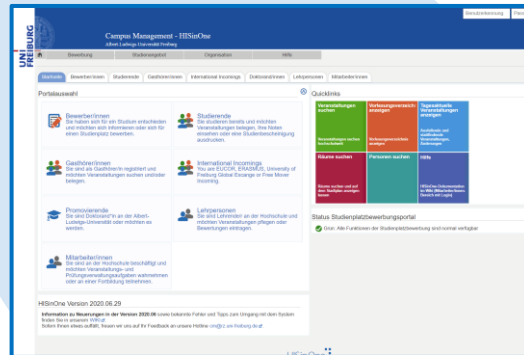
Benutzerkennung Pass

UNI FREIBURG

Campus Management - HISinOne
Albert-Ludwigs-Universität Freiburg

Bewerbung | Studienangebot | Organisation | Hilfe

Startseite | Bewerber/innen | Studierende | Gasthörer/innen | International Incomings | Doktorand/innen | Lehrpersonen | Mitarbeiter/innen

Portalauswahl

Bewerber/innen
Sie haben sich für ein Studium entschieden und möchten sich informieren oder sich für einen Studienplatz bewerben.

Studierende
Sie studieren bereits und möchten Veranstaltungen belegen, Ihre Noten einsehen oder eine Studienbescheinigung ausdrucken.

Gasthörer/innen
Sie sind als Gasthörer/in registriert und möchten Veranstaltungen suchen und/oder belegen.

International Incomings
You are EUCOR, ERASMUS, University of Freiburg Global Exchange or Free Mover Incoming.

Promovierende
Sie sind Doktorand*in an der Albert-Ludwigs-Universität oder möchten es werden.

Lehrpersonen
Sie sind Lehrende/r an der Hochschule und möchten Veranstaltungen pflegen oder Bewertungen eintragen.

Mitarbeiter/innen
Sie sind an der Hochschule beschäftigt und möchten Veranstaltungs- und Prüfungsverwaltungsaufgaben wahrnehmen oder an einer Fortbildung teilnehmen.

HISinOne Version 2020.06.29

Information zu Neuerungen in der Version 2020.06 sowie bekannte Fehler und Tipps zum Umgang mit dem System finden Sie in unserem Wiki.
Sollten Ihnen etwas auffallen, freuen wir uns auf Ihr Feedback an unsere Hotline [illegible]

Quicklinks

Veranstaltungen suchen
Veranstaltungen suchen und durchsuchen

Vorlesungsverzeichnis anzeigen
Vorlesungsverzeichnis anzeigen

Tagesaktuelle Veranstaltungen anzeigen
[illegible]

Räume suchen
Räume suchen und auf den Stellplan anzeigen lassen

Personen suchen

Hilfe
HISinOne-Dokumentation im Wiki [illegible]

Status Studienplatzbewerbungsportal
Grün: Alle Funktionen der Studienplatzbewerbung sind normal verfügbar

HISinOne